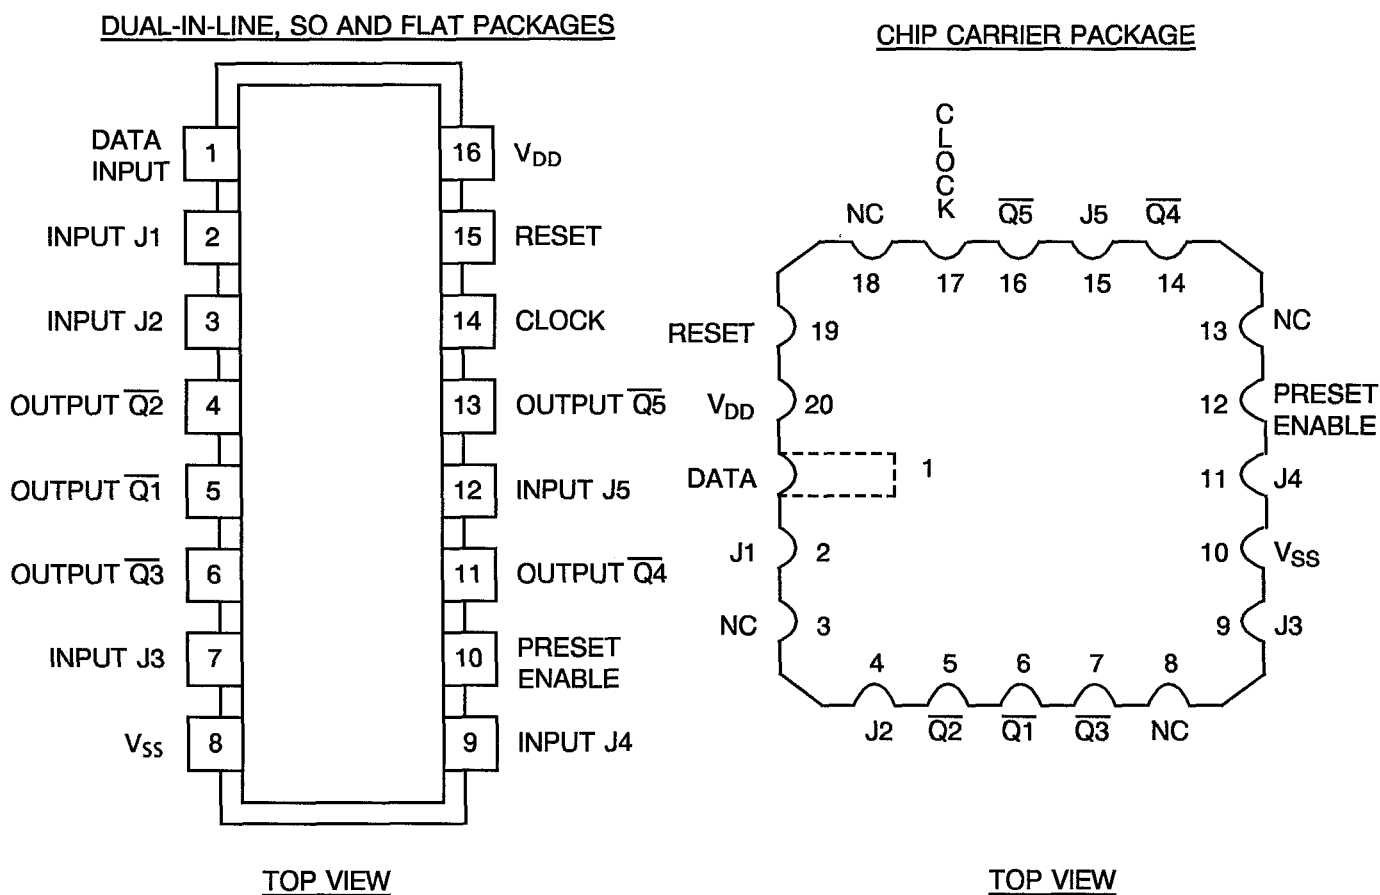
DUAL-IN-LINE, SO AND FLAT PACKAGES

DATA INPUT 1
INPUT J1 2
INPUT J2 3
OUTPUT $\overline{Q2}$ 4
OUTPUT $\overline{Q1}$ 5
OUTPUT $\overline{Q3}$ 6
INPUT J3 7
$V_{SS}$ 8

16 $V_{DD}$
15 RESET
14 CLOCK
13 OUTPUT $\overline{Q5}$
12 INPUT J5
11 OUTPUT $\overline{Q4}$
10 PRESET ENABLE
9 INPUT J4

TOP VIEW

CHIP CARRIER PACKAGE

NC 18
CLOCK 17
$\overline{Q5}$ 16
J5 15
$\overline{Q4}$ 14
RESET 19
$V_{DD}$ 20
DATA 1
J1 2
NC 3
13 NC
12 PRESET ENABLE
11 J4
10 $V_{SS}$
9 J3
4 J2
5 $\overline{Q2}$
6 $\overline{Q1}$
7 $\overline{Q3}$
8 NC

TOP VIEW